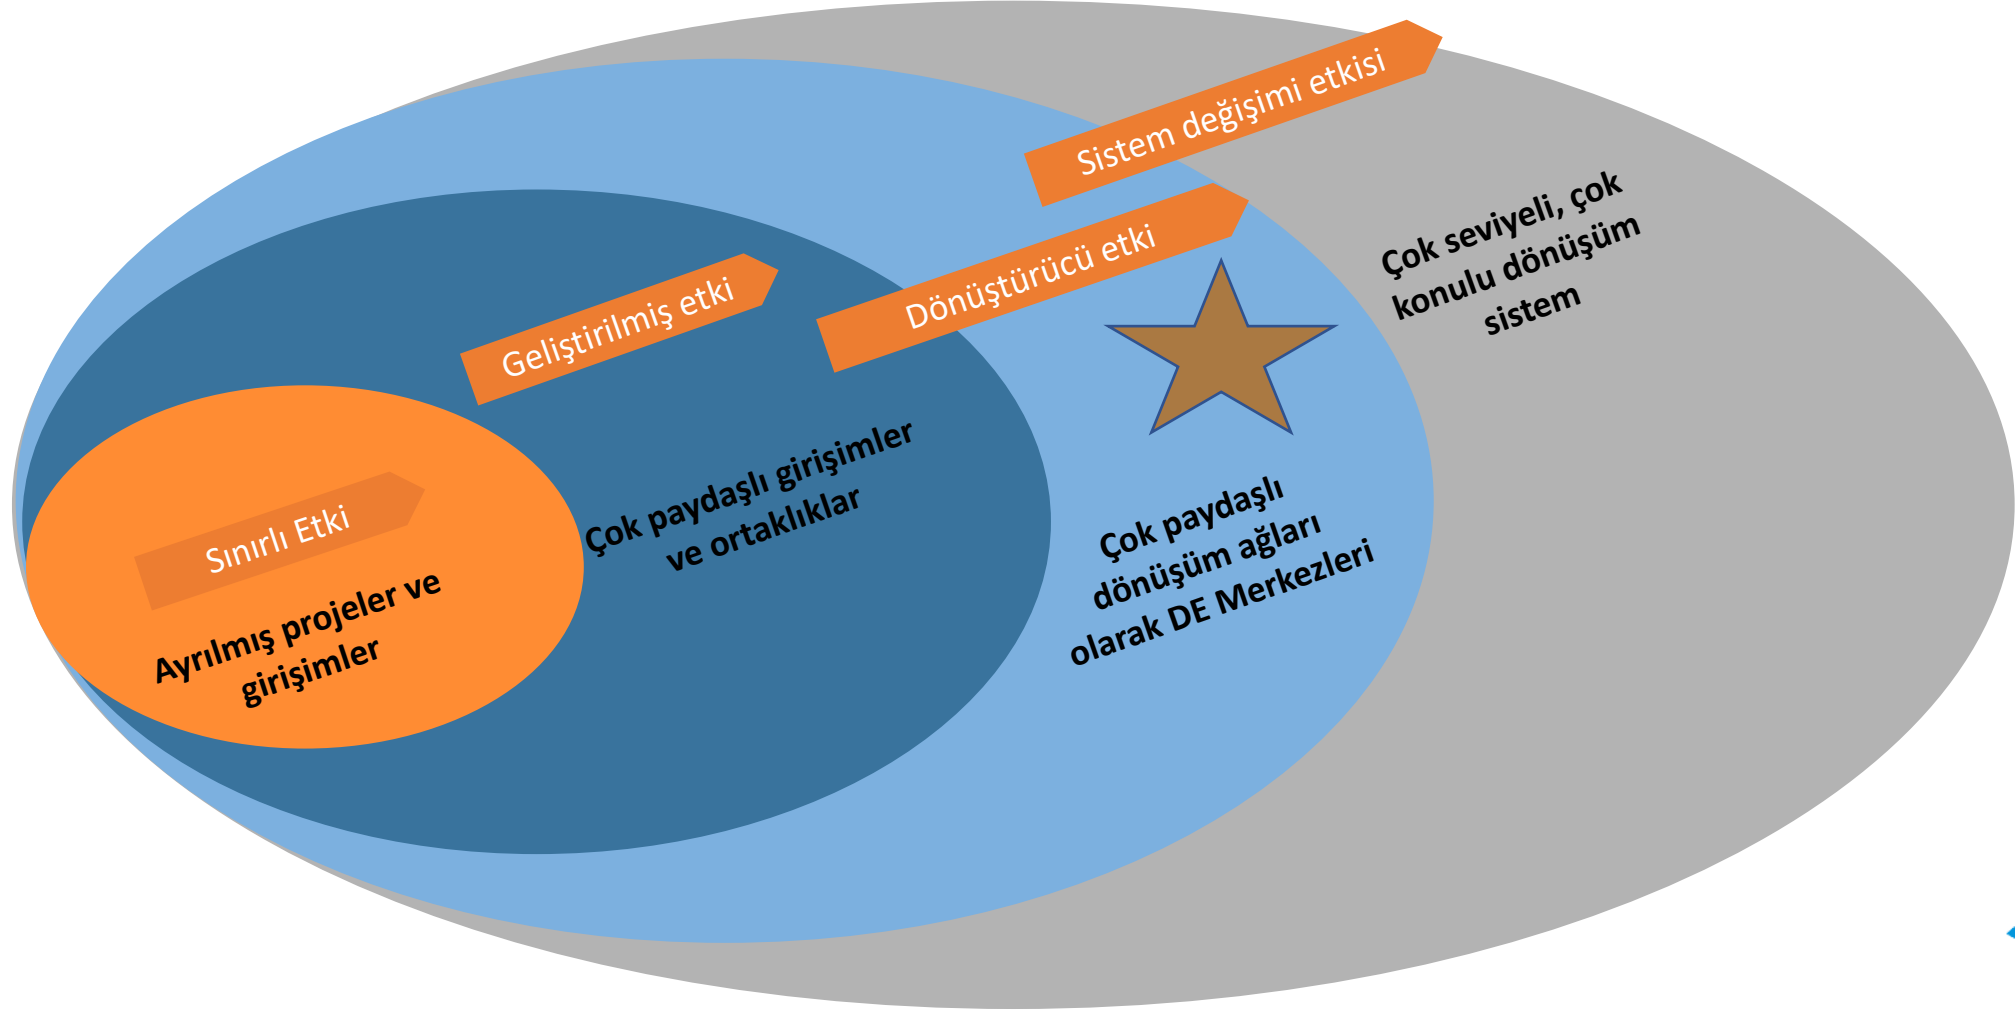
Sistem değişimi etkisi

Dönüştürücü etki

Geliştirilmiş etki

Sınırlı Etki

Çok seviyeli, çok konulu dönüşüm sistem

Çok paydaşlı girişimler ve ortaklıklar

Çok paydaşlı dönüşüm ağları olarak DE Merkezleri

Ayrılmış projeler ve girişimler